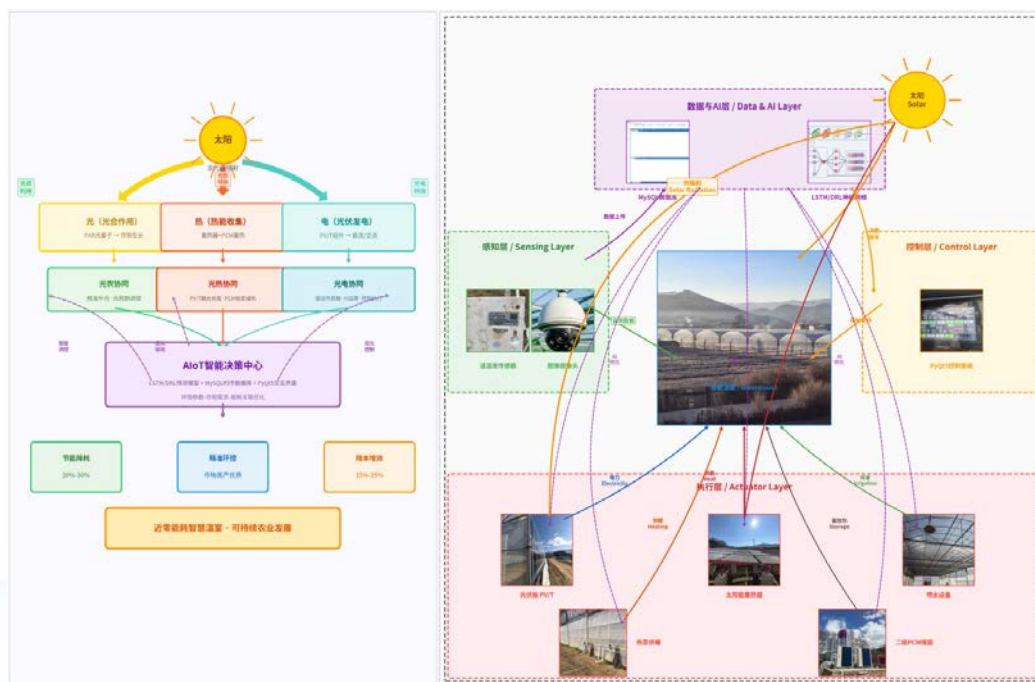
太阳

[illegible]

光（光合作用）
PAR光量子 → 作物生长

热（热能收集）
集热器→PCM储热

电（光伏发电）
PVT组件 → 直流/交流

光农协同
精准补光 · 光周期调控

光热协同
PVT热电联产 · PCM相变储热

光电协同
智能控制 · AI运算 · 控制执行

AIoT智能决策中心
LSTM/DRL预测模型 • MySQL时序数据库 • PyQt5交互界面
环境感知 · 作物需求 · 能耗自优化

节能降耗
20%-30%

精准环控
作物高产优质

降本增效
15%-25%

近零能耗智慧温室 · 可持续农业发展

数据与AI层 / Data & AI Layer

MySQL数据库

LSTM/DRL神经网络

太阳
Solar

光辐射
Solar Radiation

数据上传

感知层 / Sensing Layer

温湿度传感器

图像监测站

控制层 / Control Layer

PyQt5控制面板

执行层 / Actuator Layer

电力
Electricity

供暖
Heating

蓄热池
Storage

光伏板 PVT

太阳能集热器

喷水设备

保温帘幕

二级PCM储能